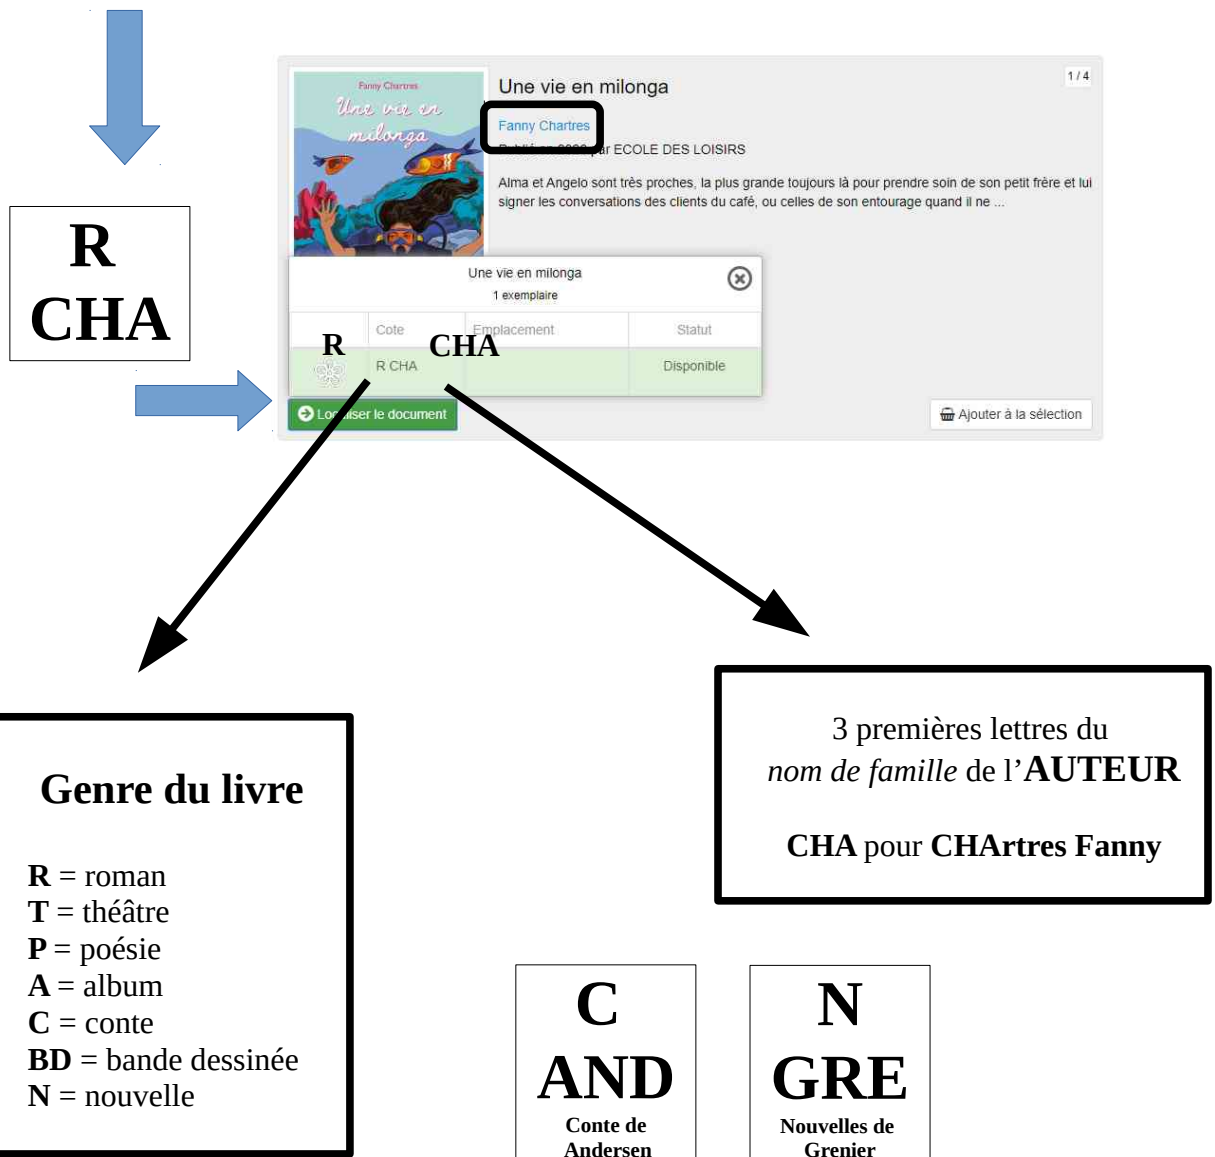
R
CHA

Fanny Chartres
Une vie en milonga

Une vie en milonga

1 / 4

Fanny Chartres

Publié en 2020 par ECOLE DES LOISIRS

Alma et Angelo sont très proches, la plus grande toujours là pour prendre soin de son petit frère et lui signer les conversations des clients du café, ou celles de son entourage quand il ne ...

Une vie en milonga
1 exemplaire

| | Cote | Emplacement | Statut |
|---|---|---|---|
| | R CHA | | Disponible |

R CHA

Localiser le document

Ajouter à la sélection

Genre du livre

**R** = roman
**T** = théâtre
**P** = poésie
**A** = album
**C** = conte
**BD** = bande dessinée
**N** = nouvelle

3 premières lettres du *nom de famille* de l'**AUTEUR**

**CHA** pour **CHArtres Fanny**

C
AND
Conte de Andersen

N
GRE
Nouvelles de Grenier